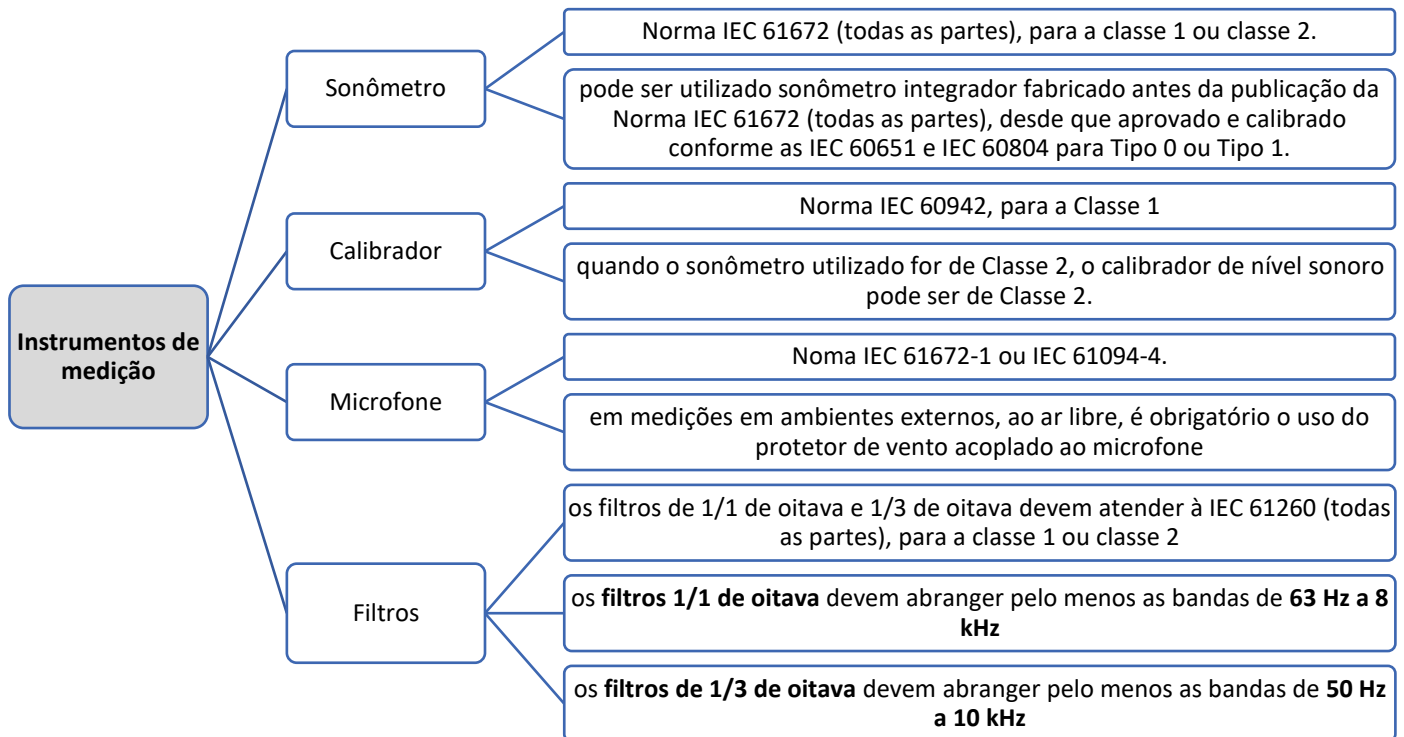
Instrumentos de medição

Sonômetro

Norma IEC 61672 (todas as partes), para a classe 1 ou classe 2.

pode ser utilizado sonômetro integrador fabricado antes da publicação da Norma IEC 61672 (todas as partes), desde que aprovado e calibrado conforme as IEC 60651 e IEC 60804 para Tipo 0 ou Tipo 1.

Calibrador

Norma IEC 60942, para a Classe 1

quando o sonômetro utilizado for de Classe 2, o calibrador de nível sonoro pode ser de Classe 2.

Microfone

Noma IEC 61672-1 ou IEC 61094-4.

em medições em ambientes externos, ao ar libre, é obrigatório o uso do protetor de vento acoplado ao microfone

Filtros

os filtros de 1/1 de oitava e 1/3 de oitava devem atender à IEC 61260 (todas as partes), para a classe 1 ou classe 2

os **filtros 1/1 de oitava** devem abranger pelo menos as bandas de **63 Hz a 8 kHz**

os **filtros de 1/3 de oitava** devem abranger pelo menos as bandas de **50 Hz a 10 kHz**